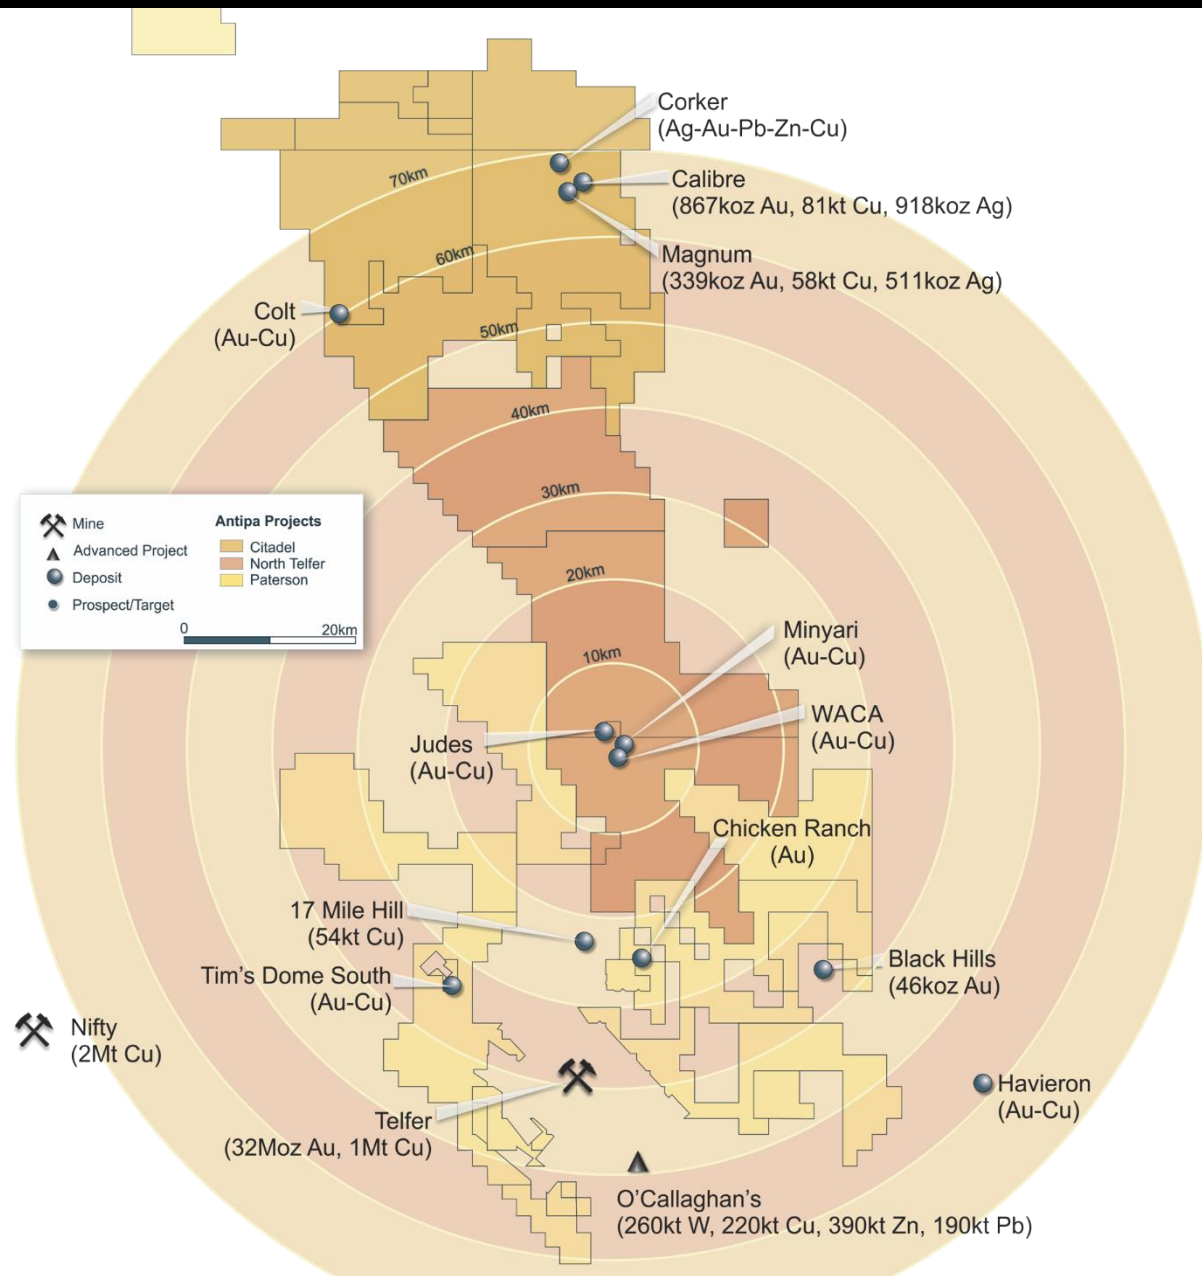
Corker
(Ag-Au-Pb-Zn-Cu)

Calibre
(867koz Au, 81kt Cu, 918koz Ag)

Magnum
(339koz Au, 58kt Cu, 511koz Ag)

70km

60km

50km

Colt
(Au-Cu)

40km

30km

Mine
Advanced Project
Deposit
Prospect/Target

Antipa Projects
Citadel
North Telfer
Paterson

0
20km

20km

10km

Minyari
(Au-Cu)

WACA
(Au-Cu)

Judes
(Au-Cu)

Chicken Ranch
(Au)

17 Mile Hill
(54kt Cu)

Tim's Dome South
(Au-Cu)

Black Hills
(46koz Au)

Nifty
(2Mt Cu)

Havieron
(Au-Cu)

Telfer
(32Moz Au, 1Mt Cu)

O'Callaghan's
(260kt W, 220kt Cu, 390kt Zn, 190kt Pb)